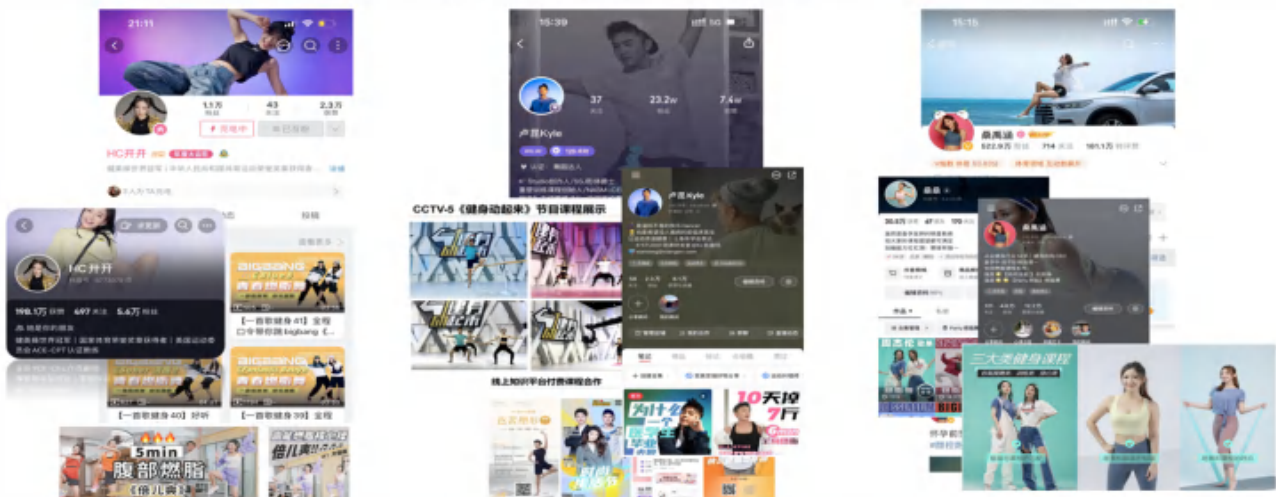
21:11

1.1万 43 2.3万

HC开开

HC开开

198.1万 497 5.6万

【一首歌健身41】全程 | 一首歌健身 bigbang

BIGBANG 青春燃脂舞

【一首歌健身40】好听

【一首歌健身39】全程

5min 腹部燃脂

倍儿爽

15:39

37 23.2w 7.4w

卢晨Kyle

CCTV-5《健身动起来》节目课程展示

线上知识平台付费课程合作

卢晨Kyle

为什么

10天掉7斤

15:15

桑禹涵

522.9万 714 181.1万

桑禹

桑禹涵

三大类健身课程

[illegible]